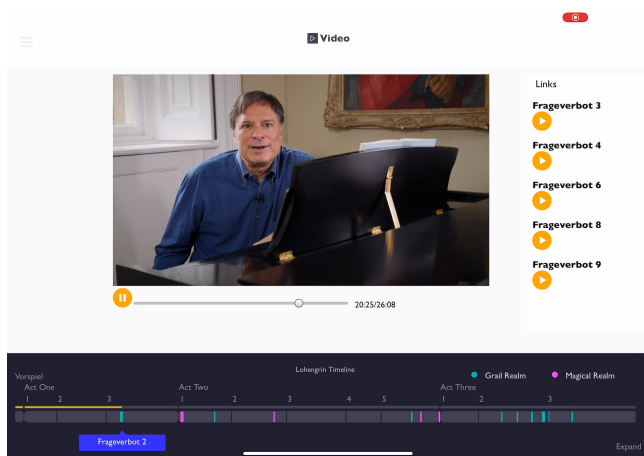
Video

Links

Frageverbot 3

Frageverbot 4

Frageverbot 6

Frageverbot 8

Frageverbot 9

20:25/26:08

Lohengrin Timeline

Grail Realm

Magical Realm

Vorspiel

Act One

1 2 3

Act Two

1 2 3 4 5

Act Three

1 2 3

Frageverbot 2

Expand